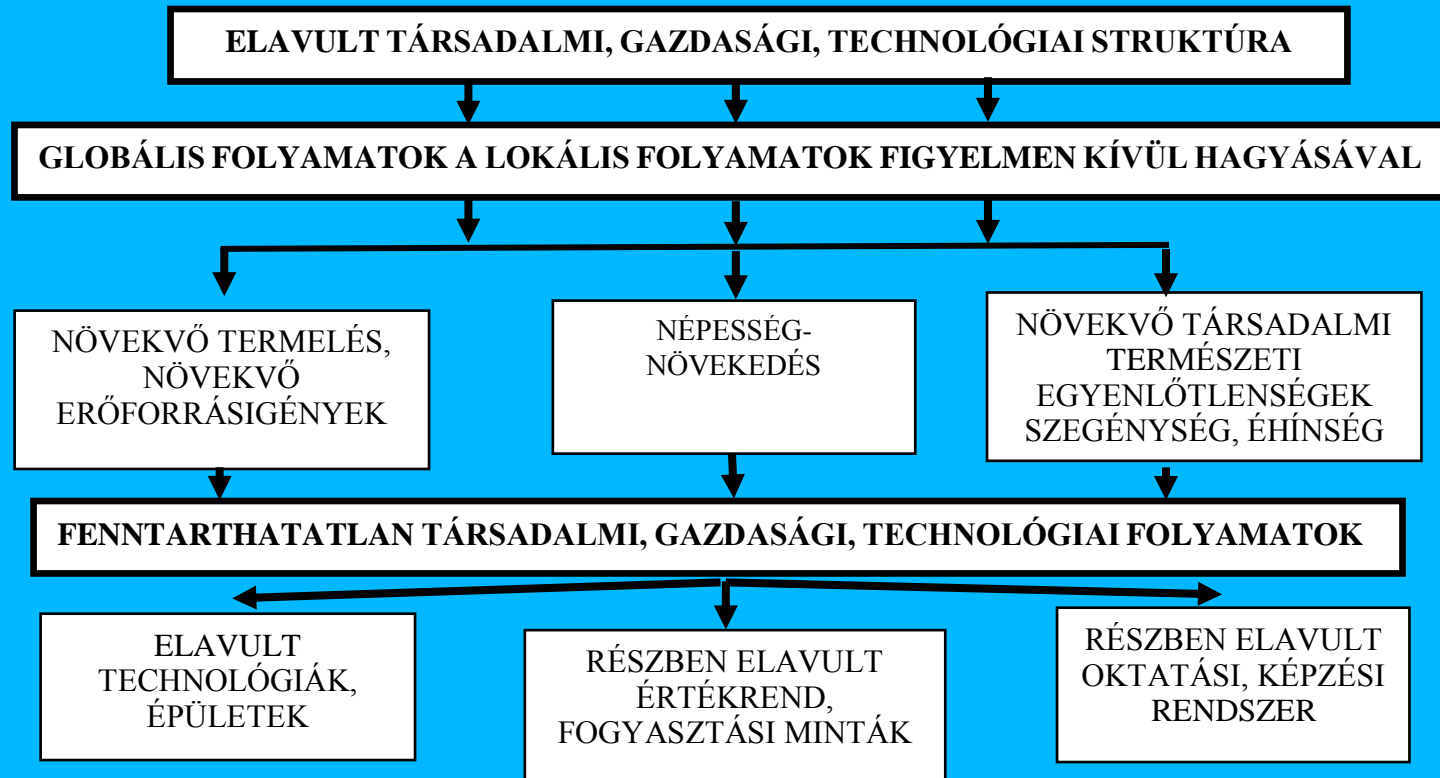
ELAVULT TÁRSADALMI, GAZDASÁGI, TECHNOLÓGIAI STRUKTÚRA

GLOBÁLIS FOLYAMATOK A LOKÁLIS FOLYAMATOK FIGYELMEN KÍVÜL HAGYÁSÁVAL

NÖVEKVŐ TERMELÉS, NÖVEKVŐ ERŐFORRÁSIGÉNYEK

NÉPESSÉG-NÖVEKEDÉS

NÖVEKVŐ TÁRSADALMI TERMÉSZETI EGYENLŐTLENSÉGEK SZEGÉNYSÉG, ÉHÍNSÉG

FENNTARTHATATLAN TÁRSADALMI, GAZDASÁGI, TECHNOLÓGIAI FOLYAMATOK

ELAVULT TECHNOLÓGIÁK, ÉPÜLETEK

RÉSZBEN ELAVULT ÉRTÉKREND, FOGYASZTÁSI MINTÁK

RÉSZBEN ELAVULT OKTATÁSI, KÉPZÉSI RENDSZER